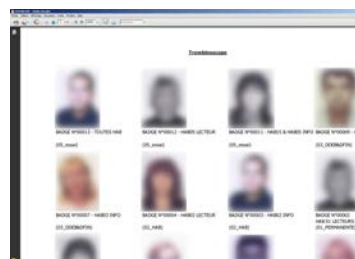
Trombinoscope

BADGE N°00013 - TOUTES HAB
[05_envoi]

BADGE N°00012 - HABE1 LECTEUR
[05_envoi]

BADGE N°00011 - HABE1 & HABE5 INFO
[05_envoi]

BADGE N°00009 - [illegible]
[03_ODEBADFIN]

BADGE N°00007 - HABE5 INFO
[03_ODEBADFIN]

BADGE N°00004 - HABE1 LECTEUR
[02_HAB]

BADGE N°00003 - HABE2 INFO
[02_HAB]

BADGE N°00002 - HABE1 LECTEUR
[01_PERMANENTE]